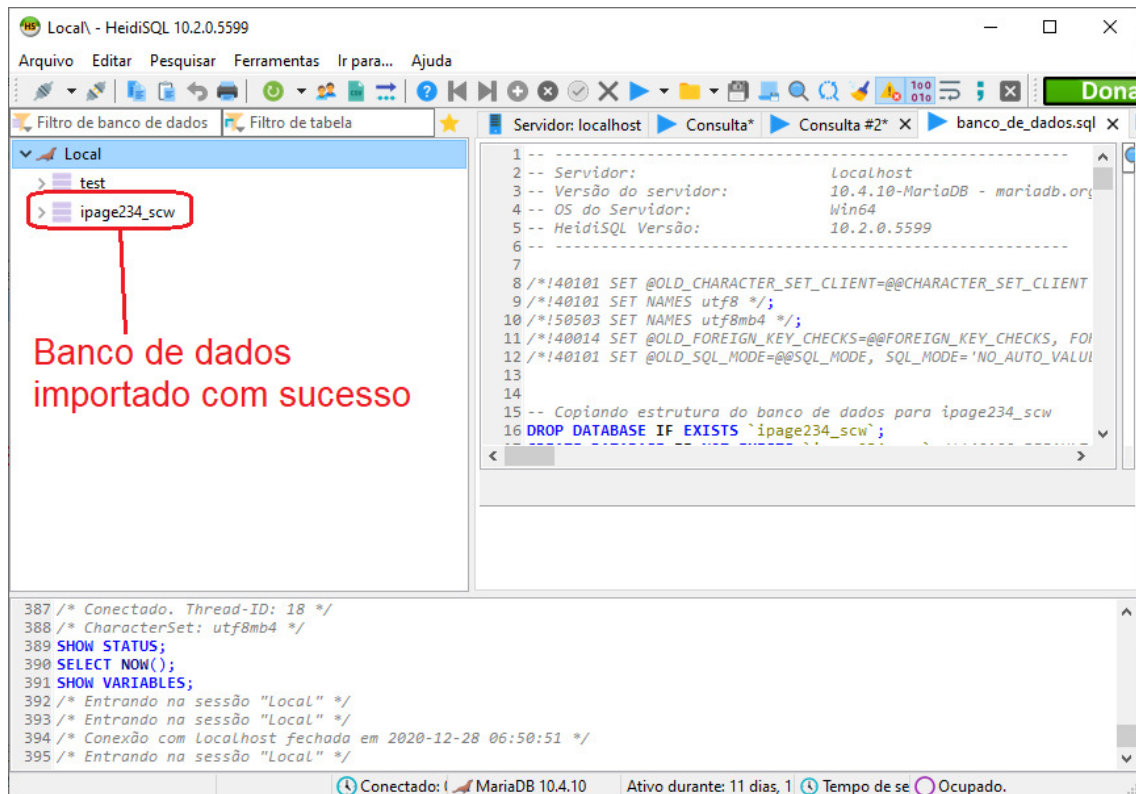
Local\ - HeidiSQL 10.2.0.5599

Arquivo Editar Pesquisar Ferramentas Ir para... Ajuda

Dona

Filtro de banco de dados | Filtro de tabela

Servidor: localhost | Consulta* | Consulta #2* | banco_de_dados.sql

Local
test
ipage234_scw

Banco de dados importado com sucesso

1 -- ----------------------------------------------------
2 -- Servidor: localhost
3 -- Versão do servidor: 10.4.10-MariaDB - mariadb.or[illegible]
4 -- OS do Servidor: Win64
5 -- HeidiSQL Versão: 10.2.0.5599
6 -- ----------------------------------------------------
7
8 /*!40101 SET @OLD_CHARACTER_SET_CLIENT=@@CHARACTER_SET_CLIENT
9 /*!40101 SET NAMES utf8 */;
10 /*!50503 SET NAMES utf8mb4 */;
11 /*!40014 SET @OLD_FOREIGN_KEY_CHECKS=@@FOREIGN_KEY_CHECKS, FO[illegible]
12 /*!40101 SET @OLD_SQL_MODE=@@SQL_MODE, SQL_MODE='NO_AUTO_VALU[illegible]
13
14
15 -- Copiando estrutura do banco de dados para ipage234_scw
16 DROP DATABASE IF EXISTS `ipage234_scw`;

387 /* Conectado. Thread-ID: 18 */
388 /* CharacterSet: utf8mb4 */
389 SHOW STATUS;
390 SELECT NOW();
391 SHOW VARIABLES;
392 /* Entrando na sessão "Local" */
393 /* Entrando na sessão "Local" */
394 /* Conexão com localhost fechada em 2020-12-28 06:50:51 */
395 /* Entrando na sessão "Local" */

Conectado: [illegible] | MariaDB 10.4.10 | Ativo durante: 11 dias, 1 | Tempo de se | Ocupado.